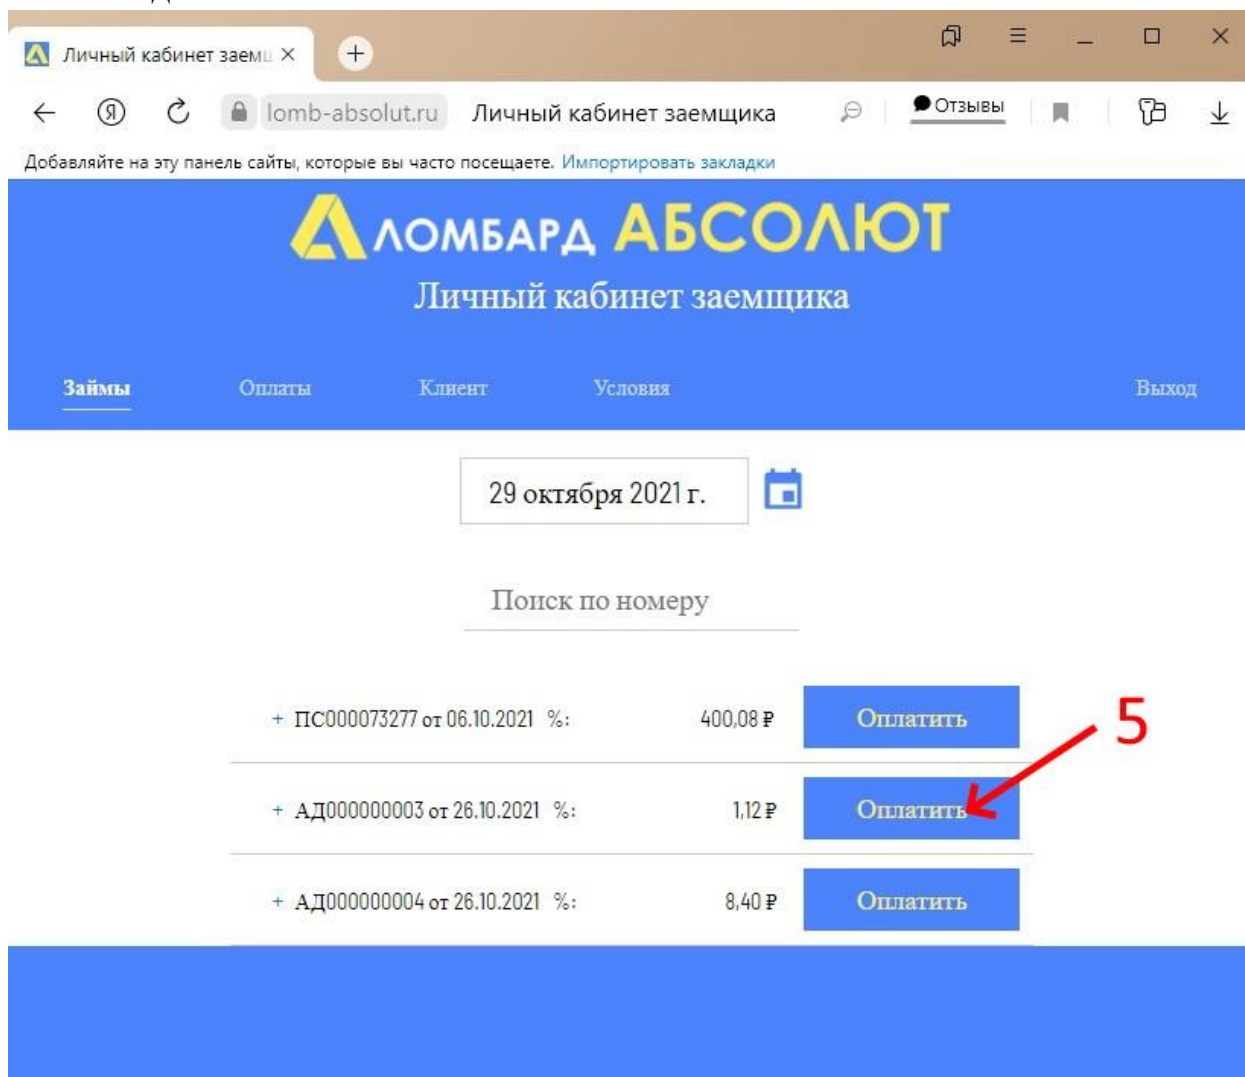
Личный кабинет заемщ ×

lomb-absolut.ru Личный кабинет заемщика

Отзывы

Добавляйте на эту панель сайты, которые вы часто посещаете. Импортировать закладки

ЛОМБАРД АБСОЛЮТ

Личный кабинет заемщика

Займы Оплаты Клиент Условия Выход

29 октября 2021 г.

Поиск по номеру

| | | |
|---|---|---|
| + ПС000073277 от 06.10.2021 %: | 400,08 ₽ | Оплатить |
| + АД000000003 от 26.10.2021 %: | 1,12 ₽ | Оплатить |
| + АД000000004 от 26.10.2021 %: | 8,40 ₽ | Оплатить |

5